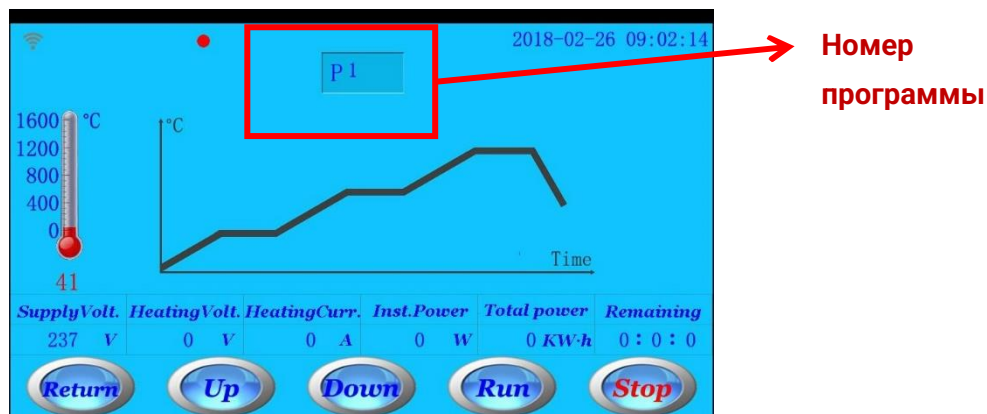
2018-02-26 09:02:14

P 1

Номер программы

1600 °C
1200
800
400
0

41

°C

Time

| SupplyVolt. | HeatingVolt. | HeatingCurr. | Inst.Power | Total power | Remaining |
|---|---|---|---|---|---|
| 237 V | 0 V | 0 A | 0 W | 0 KW·h | 0 : 0 : 0 |

Return Up Down Run Stop